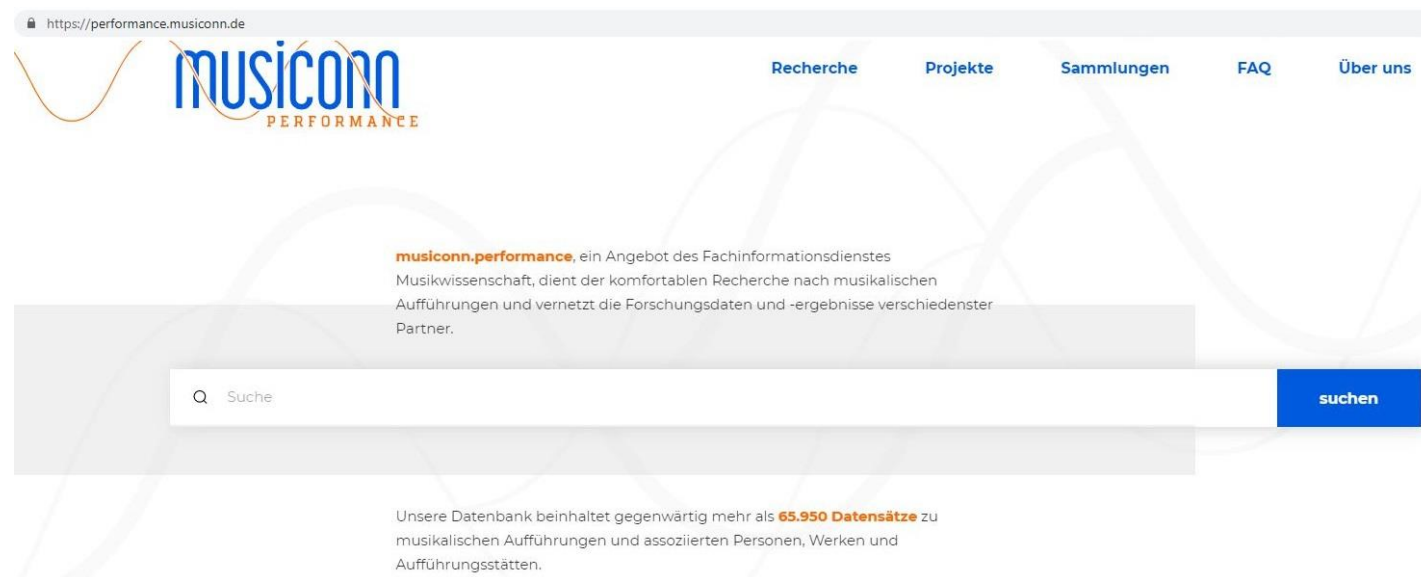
https://performance.musiconn.de

musiconn
PERFORMANCE

Recherche Projekte Sammlungen FAQ Über uns

musiconn.performance, ein Angebot des Fachinformationsdienstes Musikwissenschaft, dient der komfortablen Recherche nach musikalischen Aufführungen und vernetzt die Forschungsdaten und -ergebnisse verschiedenster Partner.

Suche

suchen

Unsere Datenbank beinhaltet gegenwärtig mehr als 65.950 Datensätze zu musikalischen Aufführungen und assoziierten Personen, Werken und Aufführungsstätten.